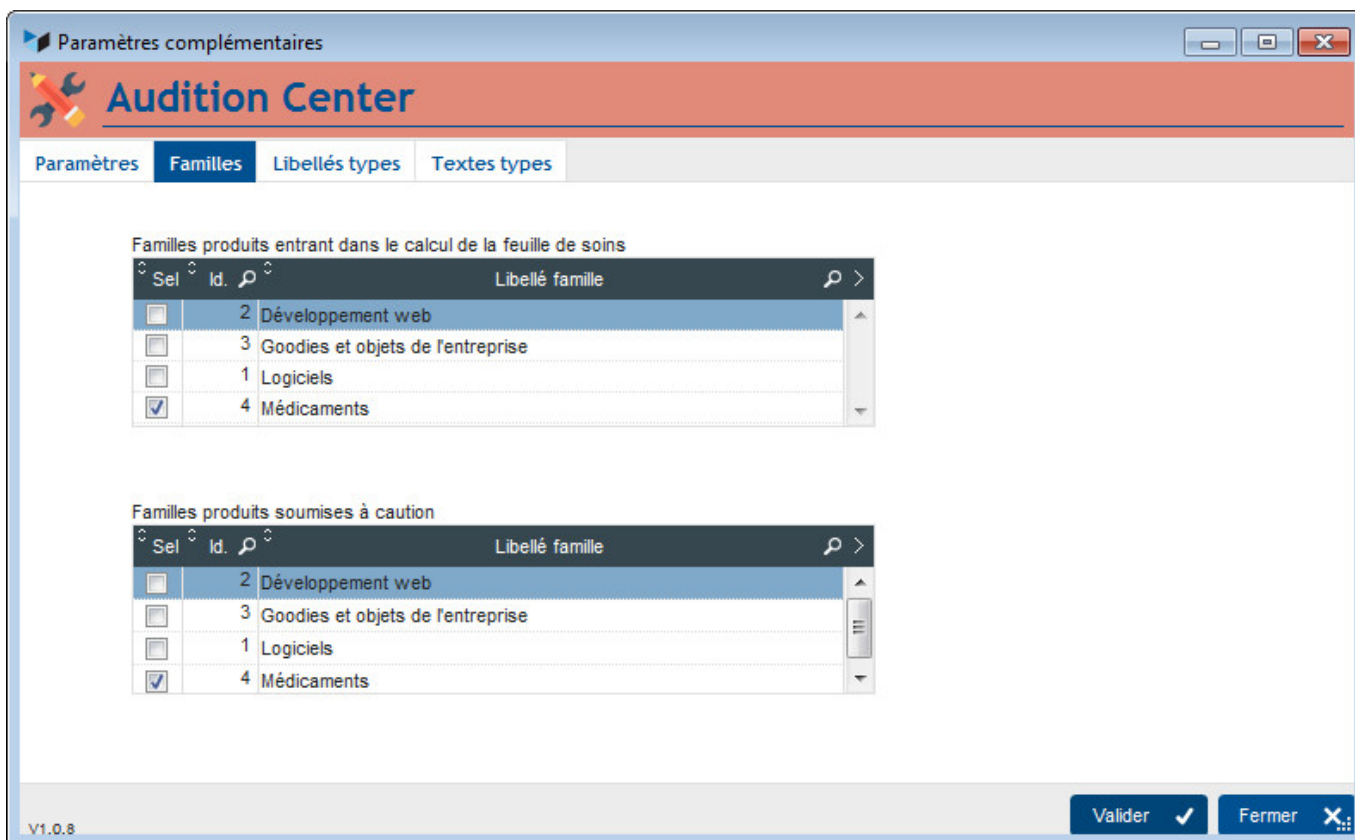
Paramètres complémentaires

Audition Center

Paramètres Familles Libellés types Textes types

Familles produits entrant dans le calcul de la feuille de soins

| Sel | Id. | Libellé famille |
|---|---|---|
| ☐ | 2 | Développement web |
| ☐ | 3 | Goodies et objets de l'entreprise |
| ☐ | 1 | Logiciels |
| ☑ | 4 | Médicaments |

Familles produits soumises à caution

| Sel | Id. | Libellé famille |
|---|---|---|
| ☐ | 2 | Développement web |
| ☐ | 3 | Goodies et objets de l'entreprise |
| ☐ | 1 | Logiciels |
| ☑ | 4 | Médicaments |

V1.0.8

Valider

Fermer